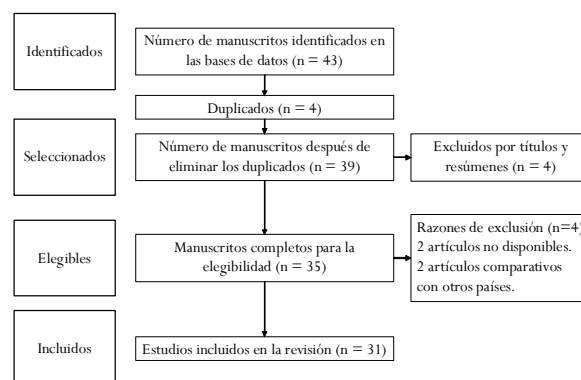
Identificados

Número de manuscritos identificados en las bases de datos (n = 43)

Duplicados (n = 4)

Seleccionados

Número de manuscritos después de eliminar los duplicados (n = 39)

Excluidos por títulos y resúmenes (n = 4)

Elegibles

Manuscritos completos para la elegibilidad (n = 35)

Razones de exclusión (n=4)
2 artículos no disponibles.
2 artículos comparativos con otros países.

Incluidos

Estudios incluidos en la revisión (n = 31)